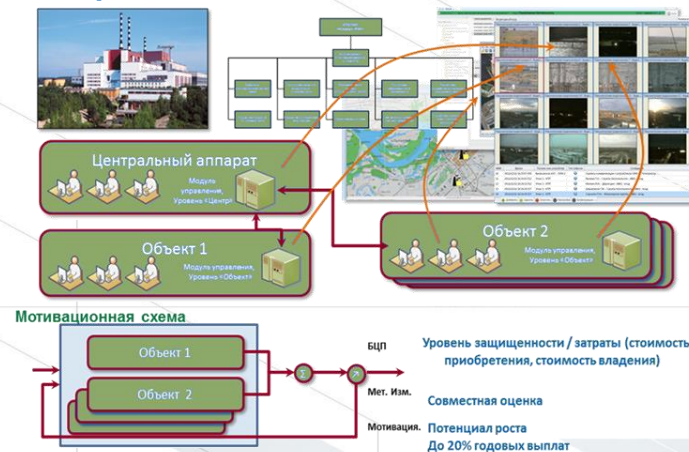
Центральный аппарат

Модуль управления, Уровень «Центр»

Объект 1

Модуль управления, Уровень «Объект»

Объект 2

Модуль управления, Уровень «Объект»

Мотивационная схема

Объект 1

Объект 2

БЦП

Мет. Изм.

Мотивация.

Уровень защищенности / затраты (стоимость приобретения, стоимость владения)

Совместная оценка

Потенциал роста
До 20% годовых выплат